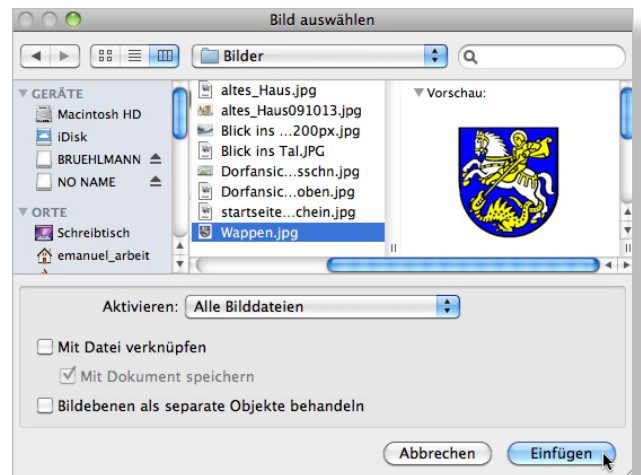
Bild auswählen

Bilder

GERÄTE
Macintosh HD
iDisk
BRUEHLMANN
NO NAME
ORTE
Schreibtisch
emanuel_arbeit

altes_Haus.jpg
altes_Haus091013.jpg
Blick ins ...200px.jpg
Blick ins Tal.JPG
Dorfansic...sschn.jpg
Dorfansic...oben.jpg
startseite...chein.jpg
Wappen.jpg

Vorschau:

Aktivieren: Alle Bilddateien

Mit Datei verknüpfen
Mit Dokument speichern
Bildebenen als separate Objekte behandeln

Abbrechen
Einfügen